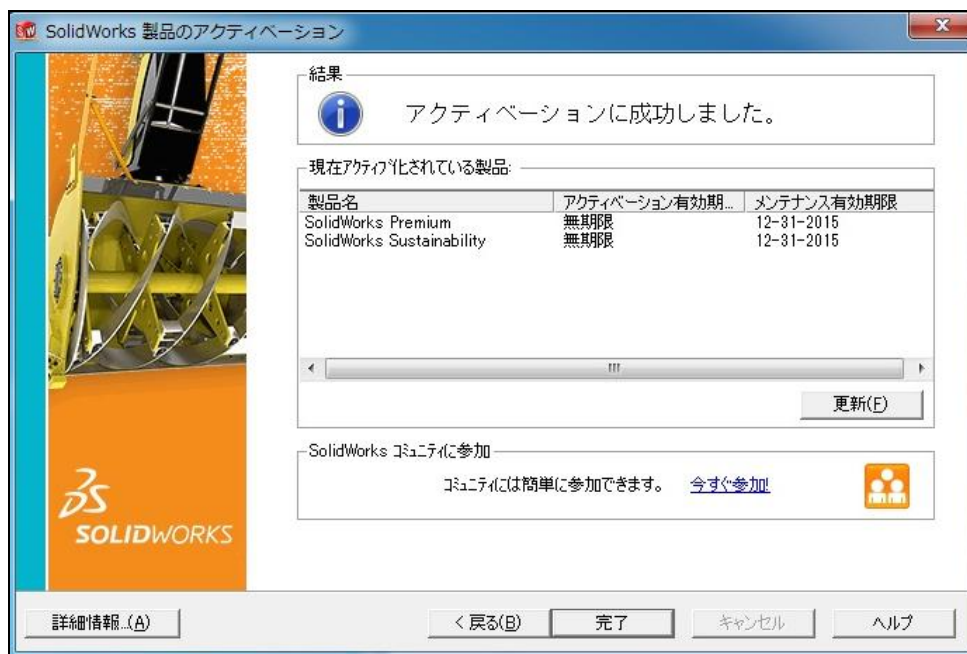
SolidWorks 製品のアクティベーション

結果

アクティベーションに成功しました。

現在アクティブ化されている製品:

| 製品名 | アクティベーション有効期... | メンテナンス有効期限 |
|---|---|---|
| SolidWorks Premium | 無期限 | 12-31-2015 |
| SolidWorks Sustainability | 無期限 | 12-31-2015 |

更新(F)

SolidWorks コミュニティに参加

コミュニティには簡単に参加できます。 今すぐ参加!

3S SOLIDWORKS

詳細情報...(A)
< 戻る(B)
完了
キャンセル
ヘルプ